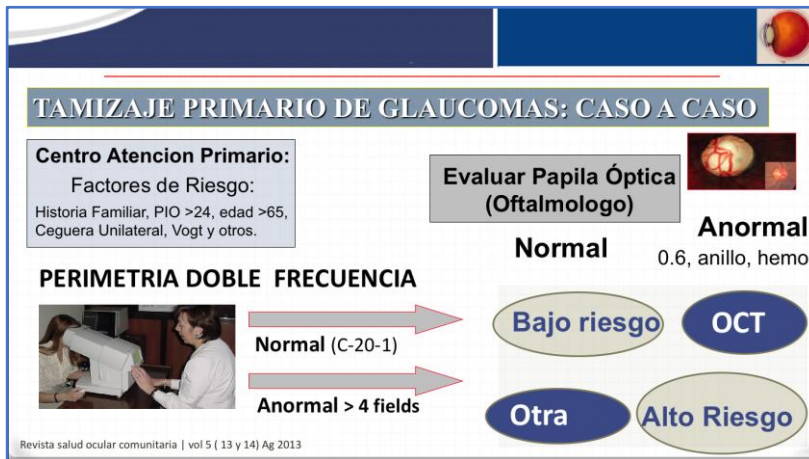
TAMIZAJE PRIMARIO DE GLAUCOMAS: CASO A CASO

Centro Atencion Primario:
Factores de Riesgo:
Historia Familiar, PIO >24, edad >65, Ceguera Unilateral, Vogt y otros.

Evaluar Papila Óptica (Oftalmologo)

Normal

Anormal
0.6, anillo, hemo

PERIMETRIA DOBLE FRECUENCIA

Normal (C-20-1)

Anormal > 4 fields

Bajo riesgo

OCT

Otra

Alto Riesgo

Revista salud ocular comunitaria | vol 5 ( 13 y 14) Ag 2013